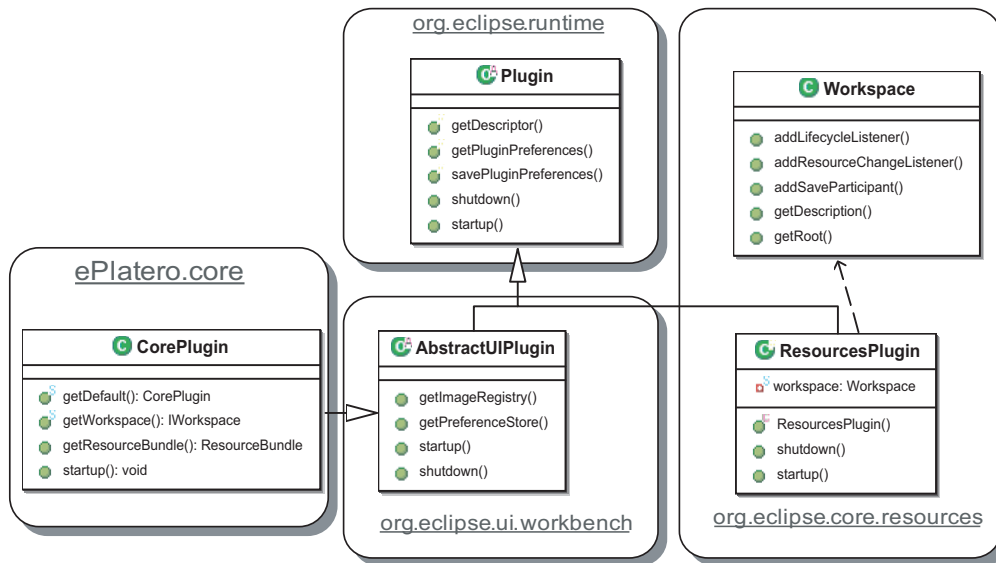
org.eclipse.runtime

Plugin

getDescriptor()
getPluginPreferences()
savePluginPreferences()
shutdown()
startup()

Workspace

addLifecycleListener()
addResourceChangeListener()
addSaveParticipant()
getDescription()
getRoot()

ePlatero.core

CorePlugin

getDefault(): CorePlugin
getWorkspace(): IWorkspace
getResourceBundle(): ResourceBundle
startup(): void

AbstractUIPlugin

getImageRegistry()
getPreferenceStore()
startup()
shutdown()

org.eclipse.ui.workbench

ResourcesPlugin

workspace: Workspace

ResourcesPlugin()
shutdown()
startup()

org.eclipse.core.resources